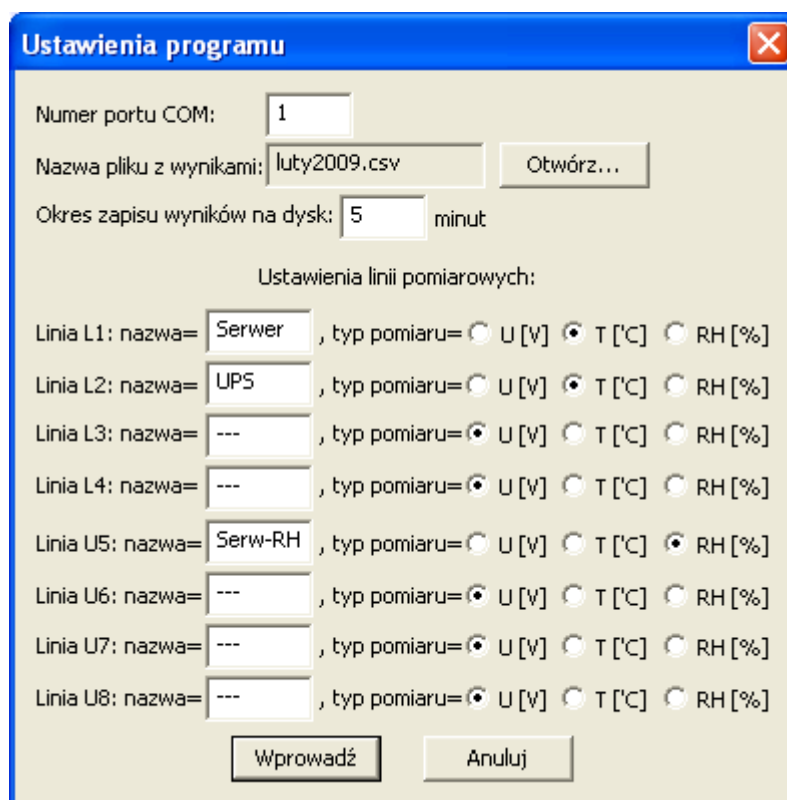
Ustawienia programu

Numer portu COM: 1

Nazwa pliku z wynikami: luty2009.csv Otwórz...

Okres zapisu wyników na dysk: 5 minut

Ustawienia linii pomiarowych:

Linia L1: nazwa= Serwer , typ pomiaru= U [V] T ['C] RH [%]

Linia L2: nazwa= UPS , typ pomiaru= U [V] T ['C] RH [%]

Linia L3: nazwa= --- , typ pomiaru= U [V] T ['C] RH [%]

Linia L4: nazwa= --- , typ pomiaru= U [V] T ['C] RH [%]

Linia U5: nazwa= Serw-RH , typ pomiaru= U [V] T ['C] RH [%]

Linia U6: nazwa= --- , typ pomiaru= U [V] T ['C] RH [%]

Linia U7: nazwa= --- , typ pomiaru= U [V] T ['C] RH [%]

Linia U8: nazwa= --- , typ pomiaru= U [V] T ['C] RH [%]

Wprowadź Anuluj